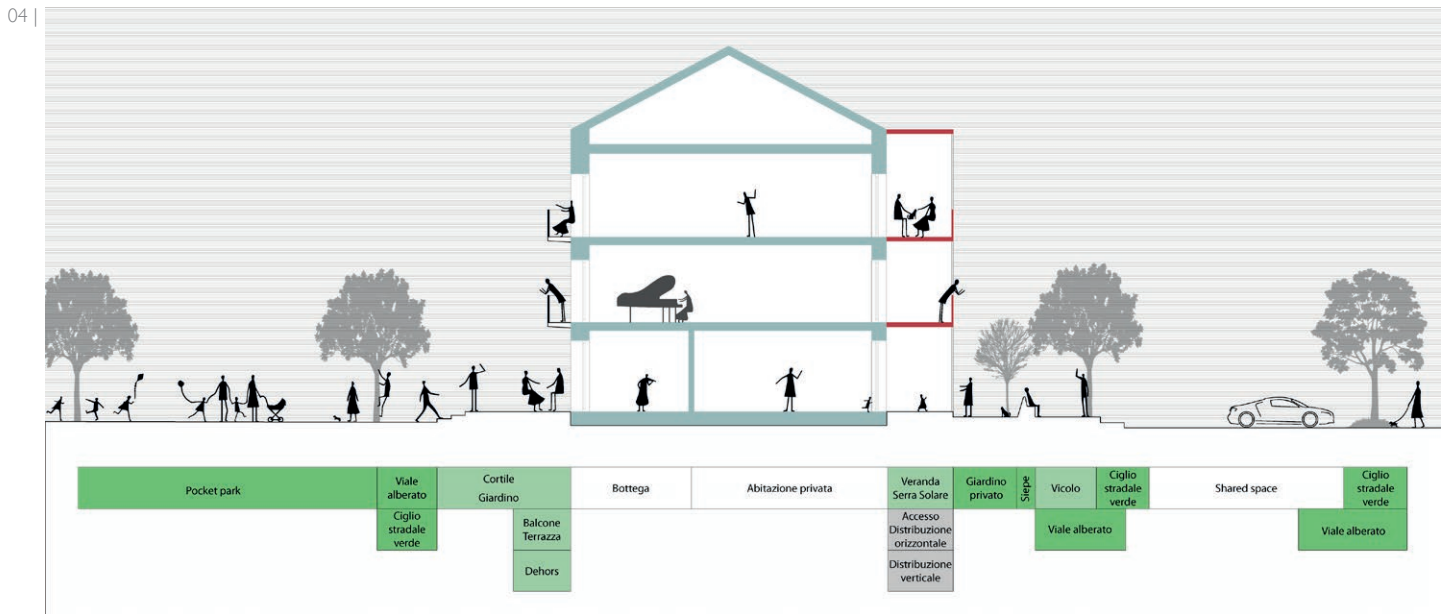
04 |

Pocket park

Viale alberato

Ciglio stradale verde

Cortile Giardino

Balcone Terrazza

Dehors

Bottega

Abitazione privata

Veranda Serra Solare

Accesso Distribuzione orizzontale

Distribuzione verticale

Giardino privato

Siepe

Vicolo

Viale alberato

Ciglio stradale verde

Shared space

Ciglio stradale verde

Viale alberato